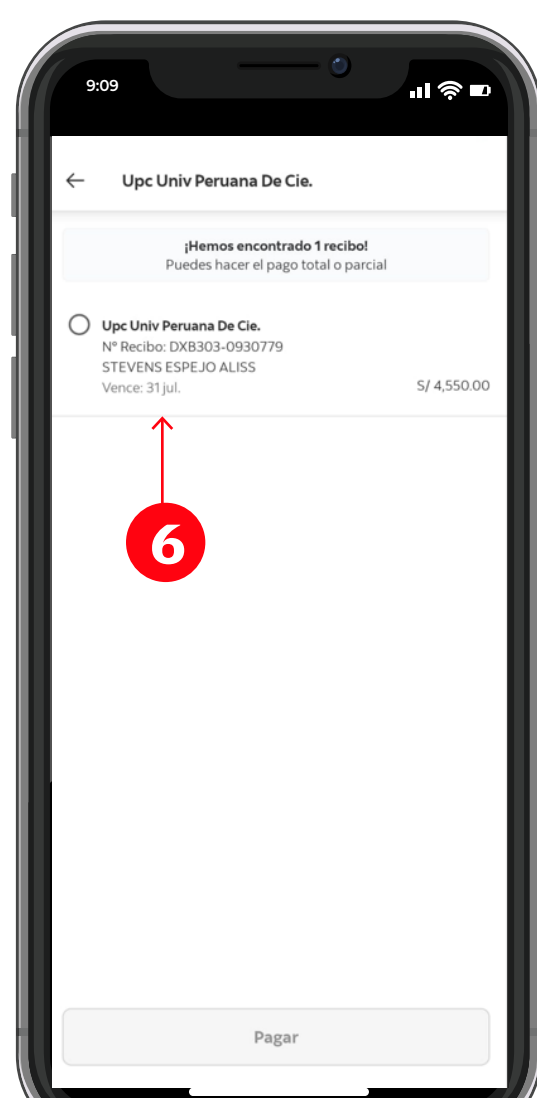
9:09

Upc Univ Peruana De Cie.

¡Hemos encontrado 1 recibo!
Puedes hacer el pago total o parcial

Upc Univ Peruana De Cie.
Nº Recibo: DXB303-0930779
STEVENS ESPEJO ALISS
Vence: 31 jul.
S/ 4,550.00

6

Pagar